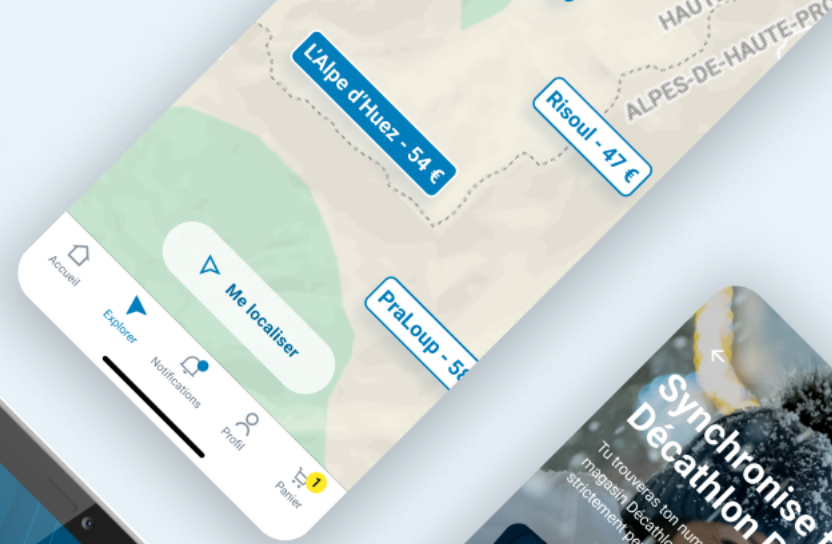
HAUT
ALPES-DE-HAUTE-PRO

L'Alpe d'Huez - 54 €

Risoul - 47 €

PraLoup - 5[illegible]

Me localiser

Accueil
Explorer
Notifications
Profil
Panier
1

Synchronise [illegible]
Décathlon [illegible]

Tu trouveras ton num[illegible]
magasin Décathl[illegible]
strictement pe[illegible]